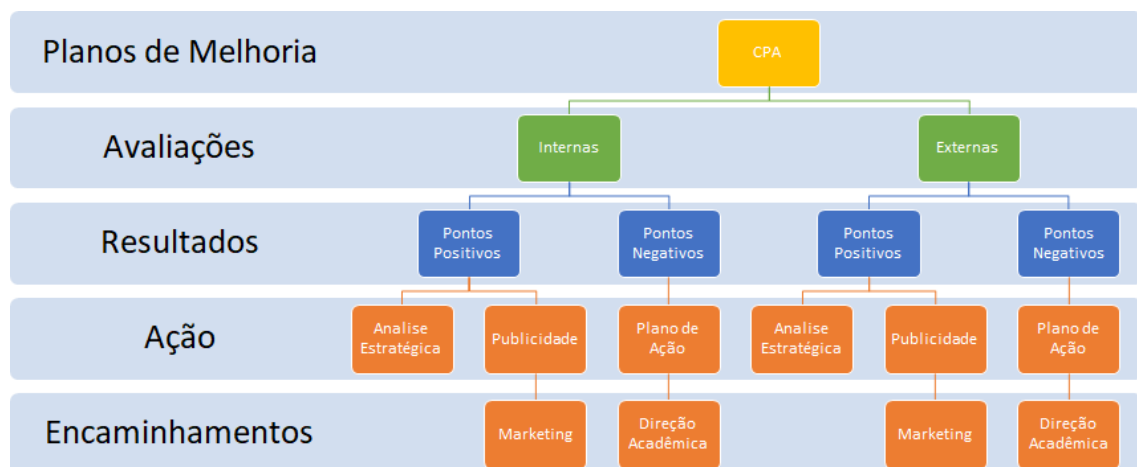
Planos de Melhoria

CPA

Avaliações

Internas

Externas

Resultados

Pontos Positivos

Pontos Negativos

Pontos Positivos

Pontos Negativos

Ação

Analise Estratégica

Publicidade

Plano de Ação

Analise Estratégica

Publicidade

Plano de Ação

Encaminhamentos

Marketing

Direção Acadêmica

Marketing

Direção Acadêmica